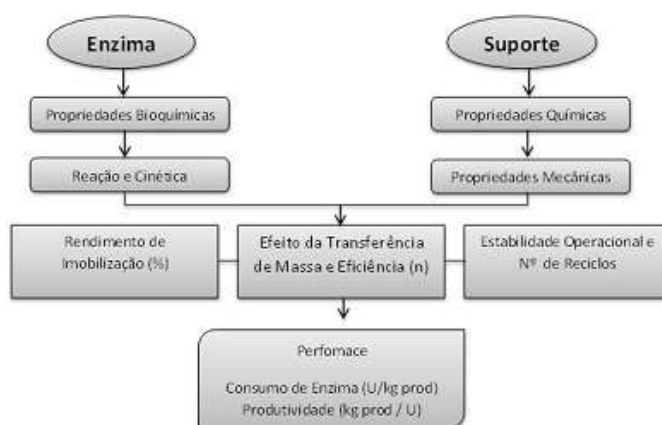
Enzima

Suporte

Propriedades Bioquímicas

Propriedades Químicas

Reação e Cinética

Propriedades Mecânicas

Rendimento de Imobilização (%)

Efeito da Transferência de Massa e Eficiência (n)

Estabilidade Operacional e Nº de Reciclos

Perfomace

Consumo de Enzima (U/kg prod)
Produtividade (kg prod / U)